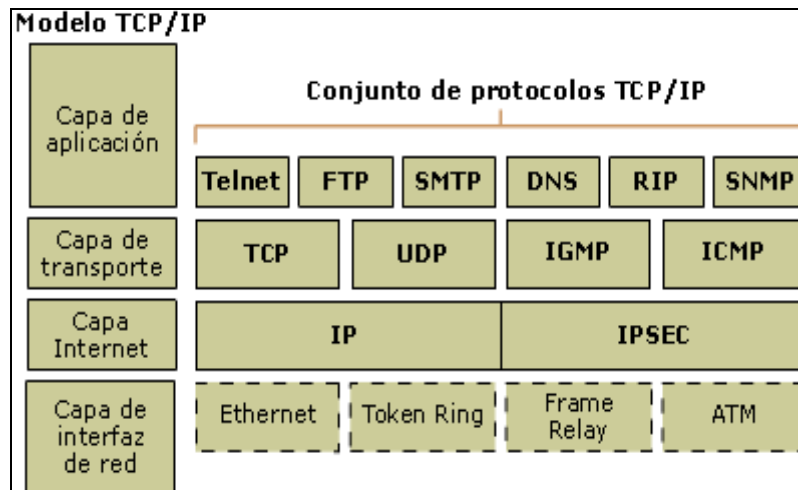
Modelo TCP/IP

Capa de aplicación

Conjunto de protocolos TCP/IP

Telnet
FTP
SMTP
DNS
RIP
SNMP

Capa de transporte

TCP
UDP
IGMP
ICMP

Capa Internet

IP
IPSEC

Capa de interfaz de red

Ethernet
Token Ring
Frame Relay
ATM